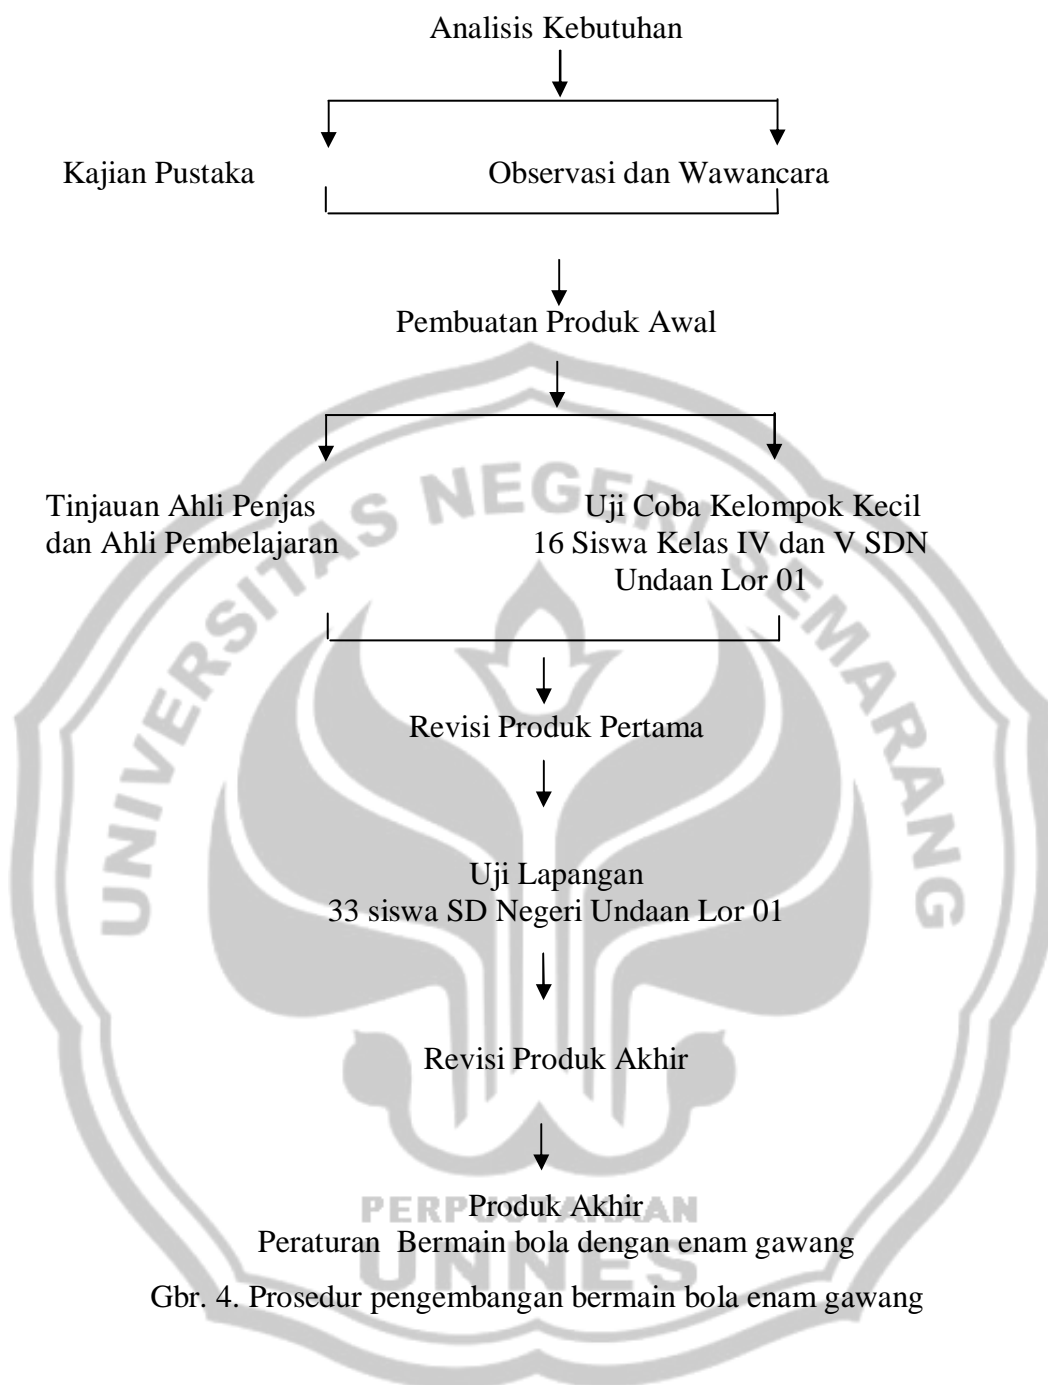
Analisis Kebutuhan

Kajian Pustaka

Observasi dan Wawancara

Pembuatan Produk Awal

Tinjauan Ahli Penjas dan Ahli Pembelajaran

Uji Coba Kelompok Kecil 16 Siswa Kelas IV dan V SDN Undaan Lor 01

Revisi Produk Pertama

Uji Lapangan 33 siswa SD Negeri Undaan Lor 01

Revisi Produk Akhir

Produk Akhir
Peraturan Bermain bola dengan enam gawang

Gbr. 4. Prosedur pengembangan bermain bola enam gawang

UNIVERSITAS NEGERI SEMARANG
PERPUSTAKAAN
UNNES